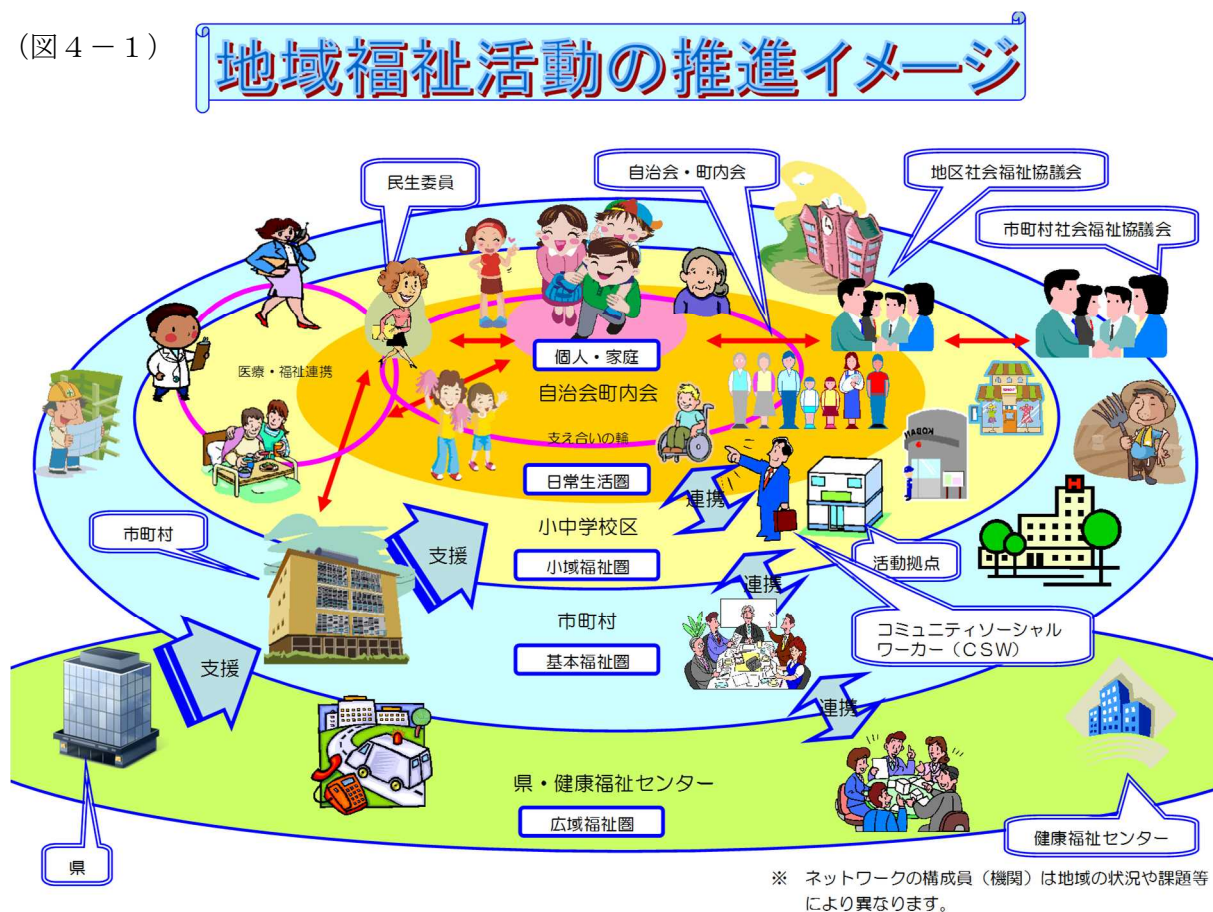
(図４－１)　地域福祉活動の推進イメージ

民生委員

自治会・町内会

地区社会福祉協議会

市町村社会福祉協議会

医療・福祉連携

個人・家庭

自治会町内会

支え合いの輪

日常生活圏

連携

小中学校区

小域福祉圏

市町村

支援

活動拠点

連携

市町村

基本福祉圏

コミュニティソーシャルワーカー（ＣＳＷ）

支援

連携

県・健康福祉センター

広域福祉圏

県

健康福祉センター

※　ネットワークの構成員（機関）は地域の状況や課題等により異なります。